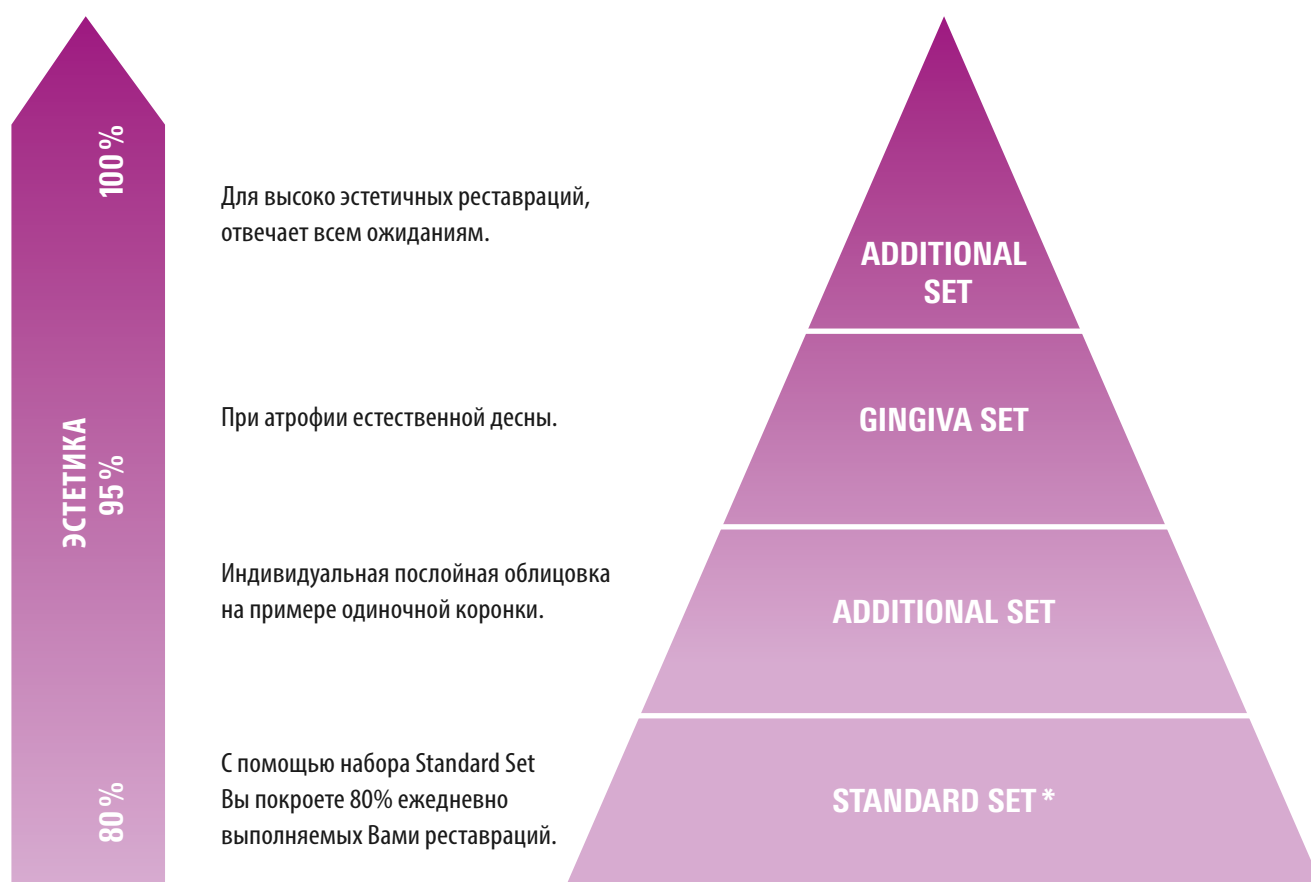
100 %

ЭСТЕТИКА
95 %

80 %

Для высоко эстетичных реставраций, отвечает всем ожиданиям.

При атрофии естественной десны.

Индивидуальная послойная облицовка на примере одиночной коронки.

С помощью набора Standard Set Вы покроете 80% ежедневно выполняемых Вами реставраций.

ADDITIONAL SET

GINGIVA SET

ADDITIONAL SET

STANDARD SET *